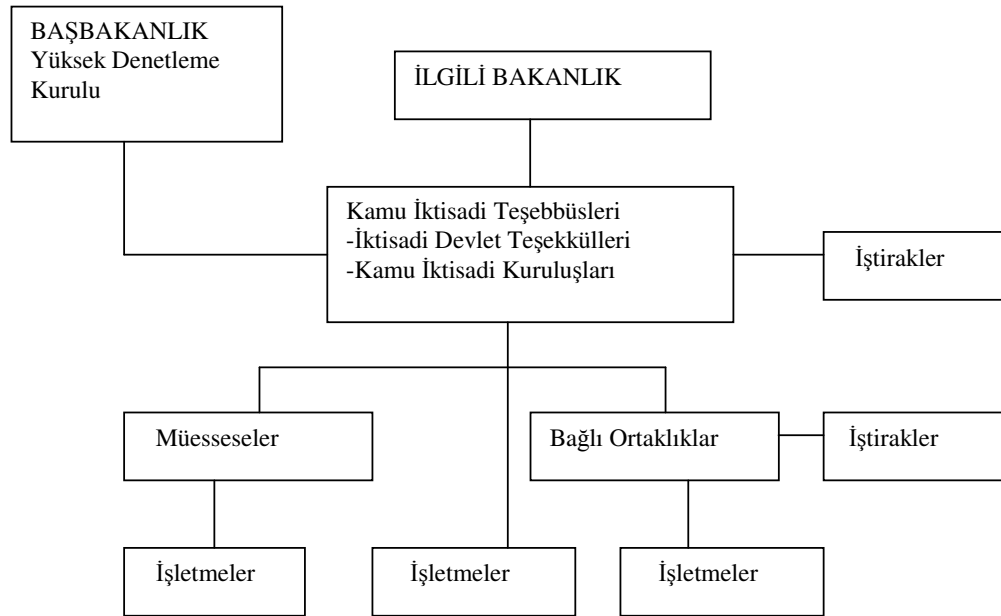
BAŞBAKANLIK
Yüksek Denetleme Kurulu

İLGİLİ BAKANLIK

Kamu İktisadi Teşebbüsleri
-İktisadi Devlet Teşekkülleri
-Kamu İktisadi Kuruluşları

İştirakler

Müesseseler

Bağlı Ortaklıklar

İştirakler

İşletmeler

İşletmeler

İşletmeler